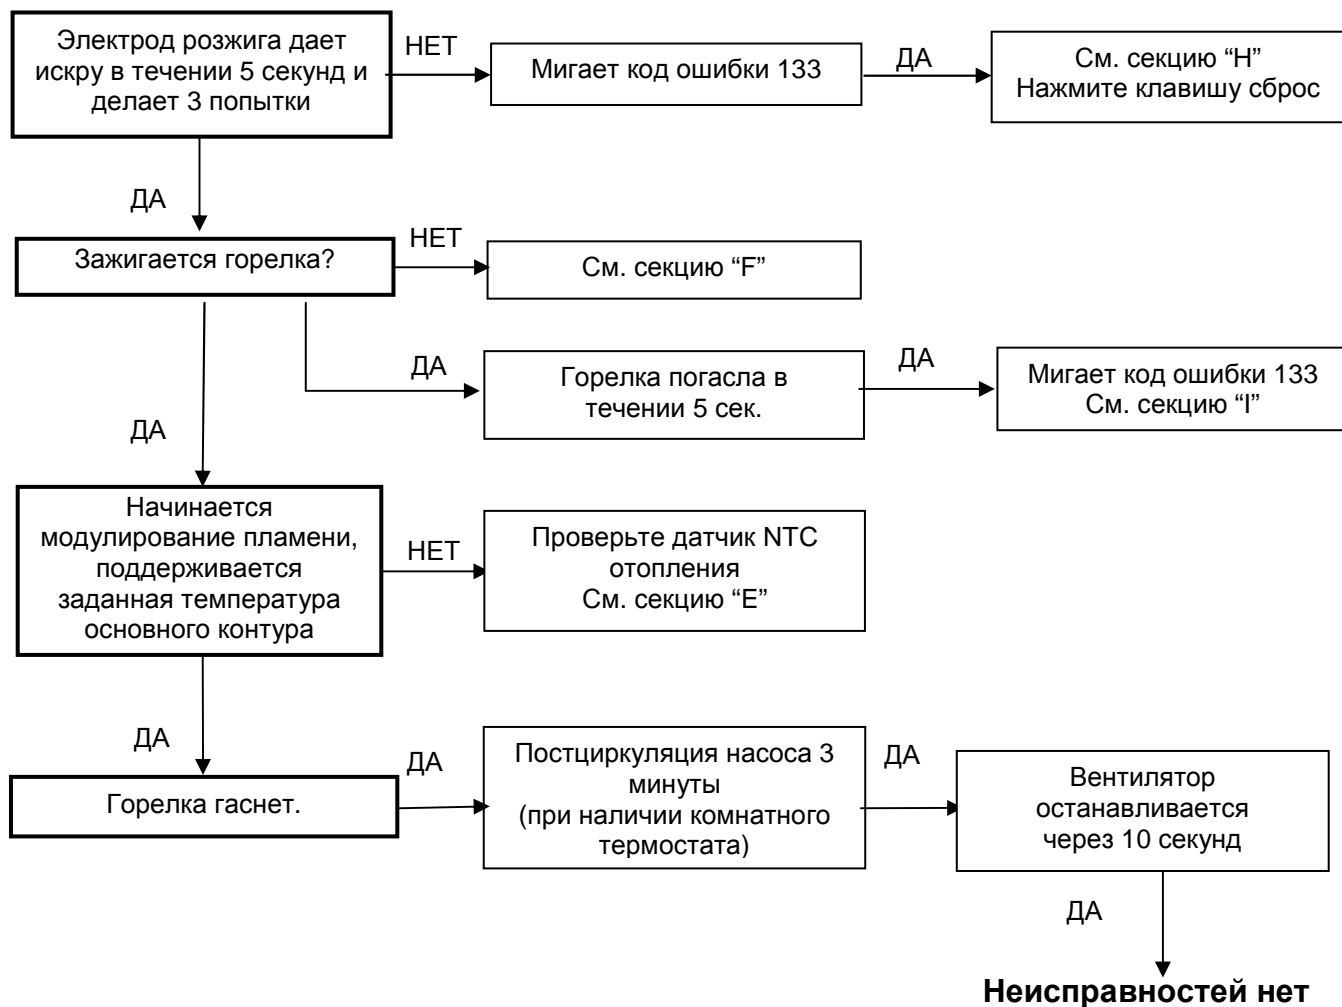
Электрод розжига дает искру в течении 5 секунд и делает 3 попытки

НЕТ

Мигает код ошибки 133

ДА

См. секцию “H”
Нажмите клавишу сброс

ДА

Зажигается горелка?

НЕТ

См. секцию “F”

ДА

Горелка погасла в течении 5 сек.

ДА

Мигает код ошибки 133
См. секцию “I”

ДА

Начинается модулирование пламени, поддерживается заданная температура основного контура

НЕТ

Проверьте датчик NTC отопления
См. секцию “E”

ДА

Горелка гаснет.

ДА

Постциркуляция насоса 3 минуты
(при наличии комнатного термостата)

ДА

Вентилятор останавливается через 10 секунд

ДА

**Неисправностей нет**